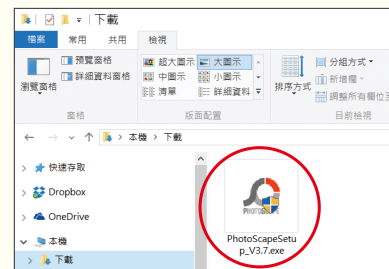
下載

檔案 常用 共用 檢視

預覽窗格
瀏覽窗格 詳細資料窗格

超大圖示 大圖示
中圖示 小圖示
清單 詳細資料

排序方式

分組方式
新增欄
調整所有欄位

窗格 版面配置 目前檢視

本機 > 下載

快速存取
Dropbox
OneDrive
本機
下載

PHOTOSCAPE

PhotoScapeSetup_V3.7.exe